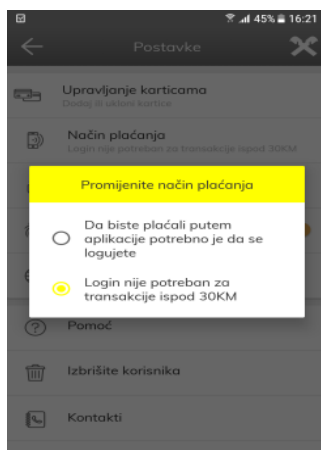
45% 16:21

Postavke

Upravljanje karticama
Dodaj ili ukloni kartice

Način plaćanja
Login nije potreban za transakcije ispod 30KM

Promijenite način plaćanja

Da biste plaćali putem aplikacije potrebno je da se logujete

Login nije potreban za transakcije ispod 30KM

Pomoć

Izbrišite korisnika

Kontakti